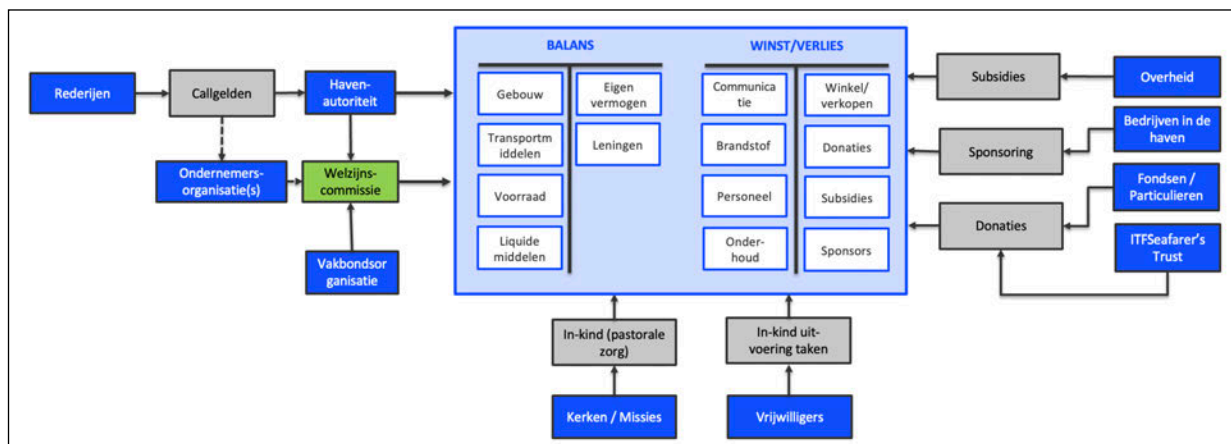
Rederijen

Callgelden

Haven-autoriteit

Ondernemers-organisatie(s)

Welzijns-commissie

Vakbondsorganisatie

BALANS

Gebouw

Transportmiddelen

Voorraad

Liquide middelen

Eigen vermogen

Leningen

WINST/VERLIES

Communicatie

Brandstof

Personeel

Onder-houd

Winkel/ verkopen

Donaties

Subsidies

Sponsors

In-kind (pastorale zorg)

In-kind uit-voering taken

Kerken / Missies

Vrijwilligers

Subsidies

Overheid

Sponsoring

Bedrijven in de haven

Donaties

Fondsen / Particulieren

ITFSeafarer's Trust